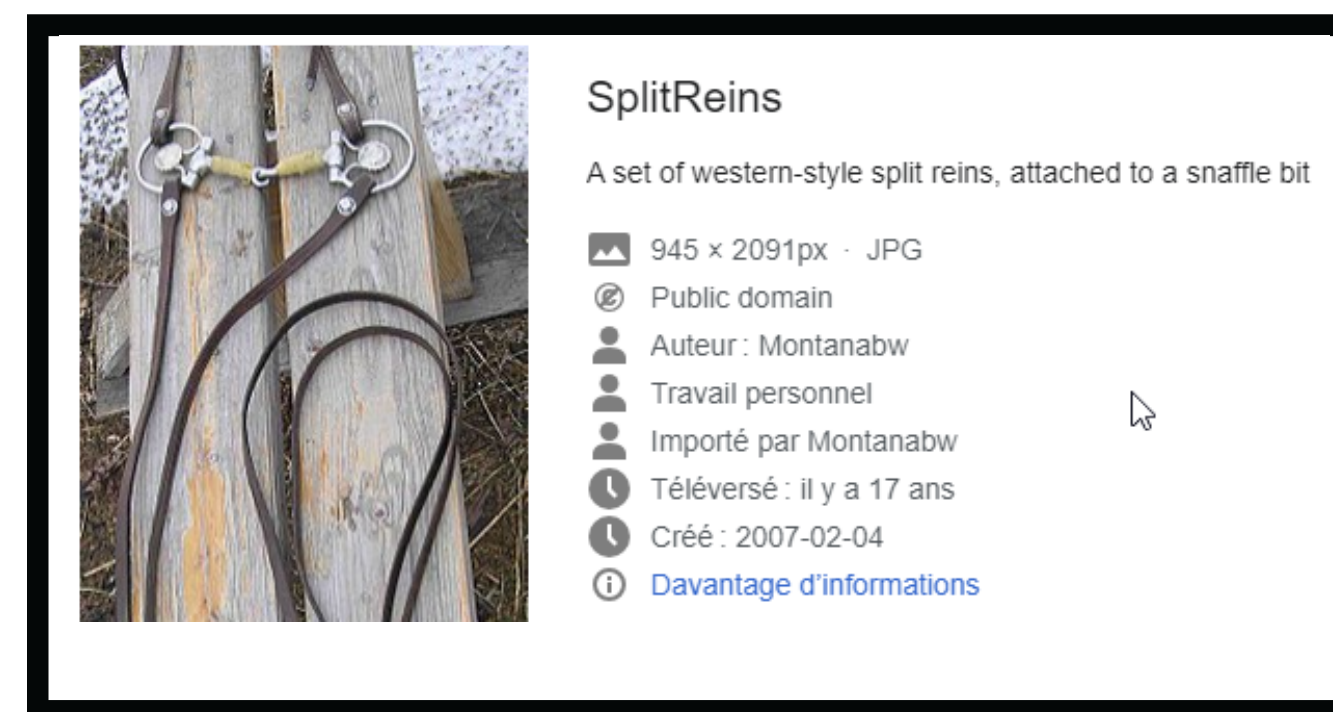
SplitReins

A set of western-style split reins, attached to a snaffle bit

945 × 2091px · JPG
Public domain
Auteur : Montanabw
Travail personnel
Importé par Montanabw
Téléversé : il y a 17 ans
Créé : 2007-02-04
Davantage d'informations